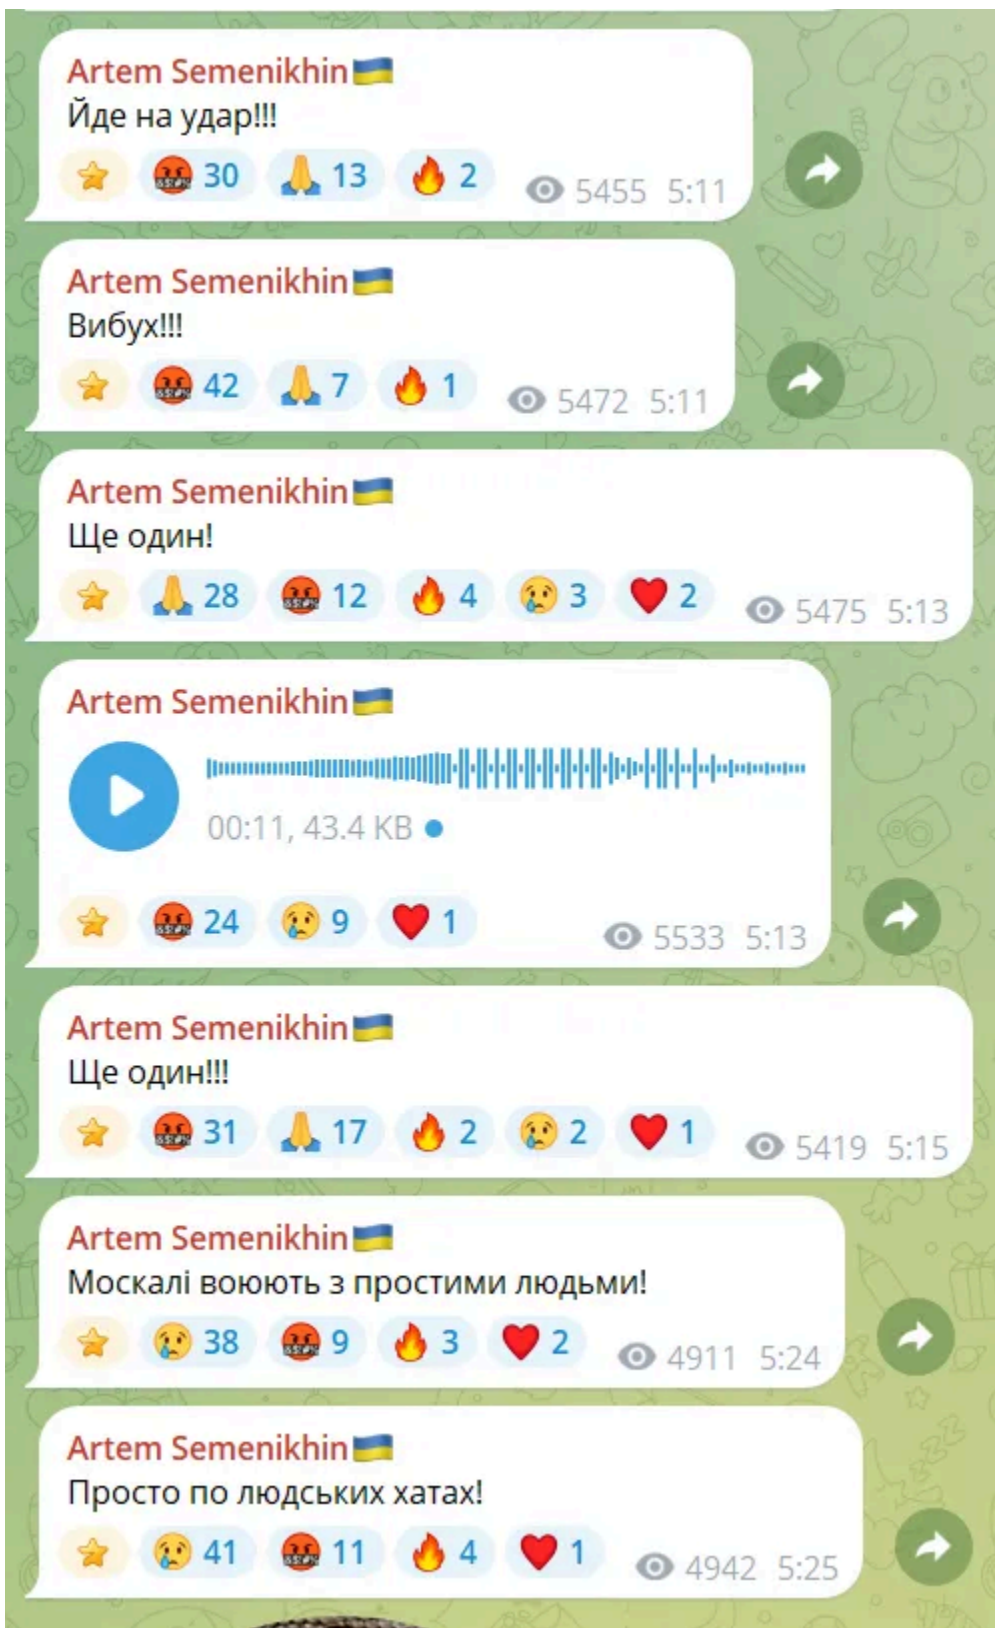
Artem Semenikhin🇺🇦
Йде на удар!!!
⭐ 🤬 30 🙏 13 🔥 2 5455 5:11

Artem Semenikhin🇺🇦
Вибух!!!
⭐ 🤬 42 🙏 7 🔥 1 5472 5:11

Artem Semenikhin🇺🇦
Ще один!
⭐ 🙏 28 🤬 12 🔥 4 😢 3 ❤️ 2 5475 5:13

Artem Semenikhin🇺🇦
00:11, 43.4 KB
⭐ 🤬 24 😢 9 ❤️ 1 5533 5:13

Artem Semenikhin🇺🇦
Ще один!!!
⭐ 🤬 31 🙏 17 🔥 2 😢 2 ❤️ 1 5419 5:15

Artem Semenikhin🇺🇦
Москалі воюють з простими людьми!
⭐ 😢 38 🤬 9 🔥 3 ❤️ 2 4911 5:24

Artem Semenikhin🇺🇦
Просто по людських хатах!
⭐ 😢 41 🤬 11 🔥 4 ❤️ 1 4942 5:25